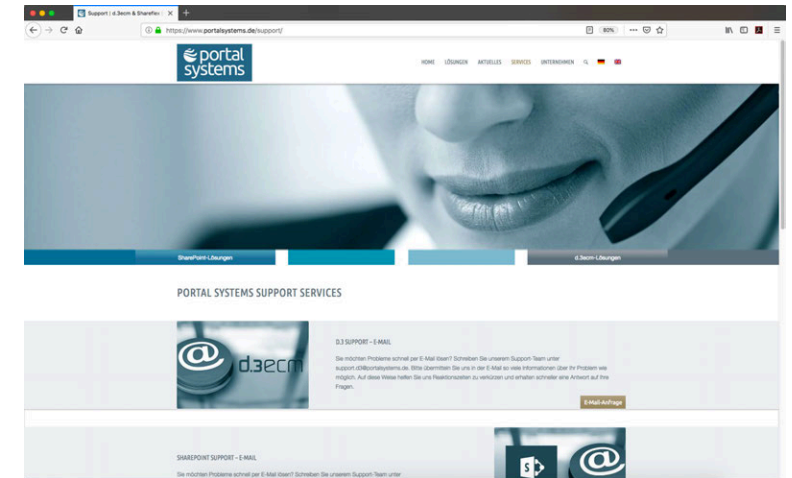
Support | d.3ecm & SharePoi ×

https://www.portalsystems.de/support/

80%

portal systems

HOME LÖSUNGEN AKTUELLES SERVICES UNTERNEHMEN

SharePoint-Lösungen

d.3ecm-Lösungen

PORTAL SYSTEMS SUPPORT SERVICES

d.3ecm

D.3 SUPPORT – E-MAIL

Sie möchten Probleme schnell per E-Mail lösen? Schreiben Sie unserem Support-Team unter support.d3@portalsystems.de. Bitte übermitteln Sie uns in der E-Mail so viele Informationen über Ihr Problem wie möglich. Auf diese Weise helfen Sie uns Reaktionszeiten zu verkürzen und erhalten schneller eine Antwort auf Ihre Fragen.

E-Mail-Anfrage

SHAREPOINT SUPPORT – E-MAIL

Sie möchten Probleme schnell per E-Mail lösen? Schreiben Sie unserem Support-Team unter